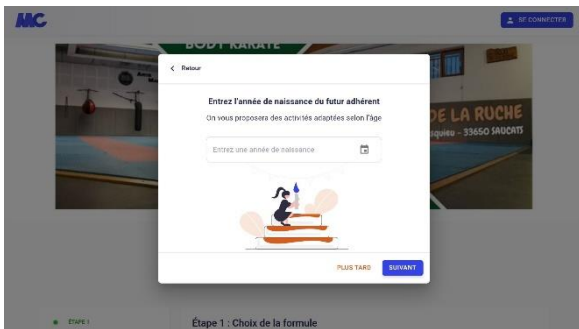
MC

SE CONNECTER

BODY KARATE

DE LA RUCHE

squieu - 33650 SAUCATS

< Retour

Entrez l'année de naissance du futur adhérent

On vous proposera des activités adaptées selon l'âge

Entrez une année de naissance

PLUS TARD

SUIVANT

ÉTAPE 1

Étape 1 : Choix de la formule